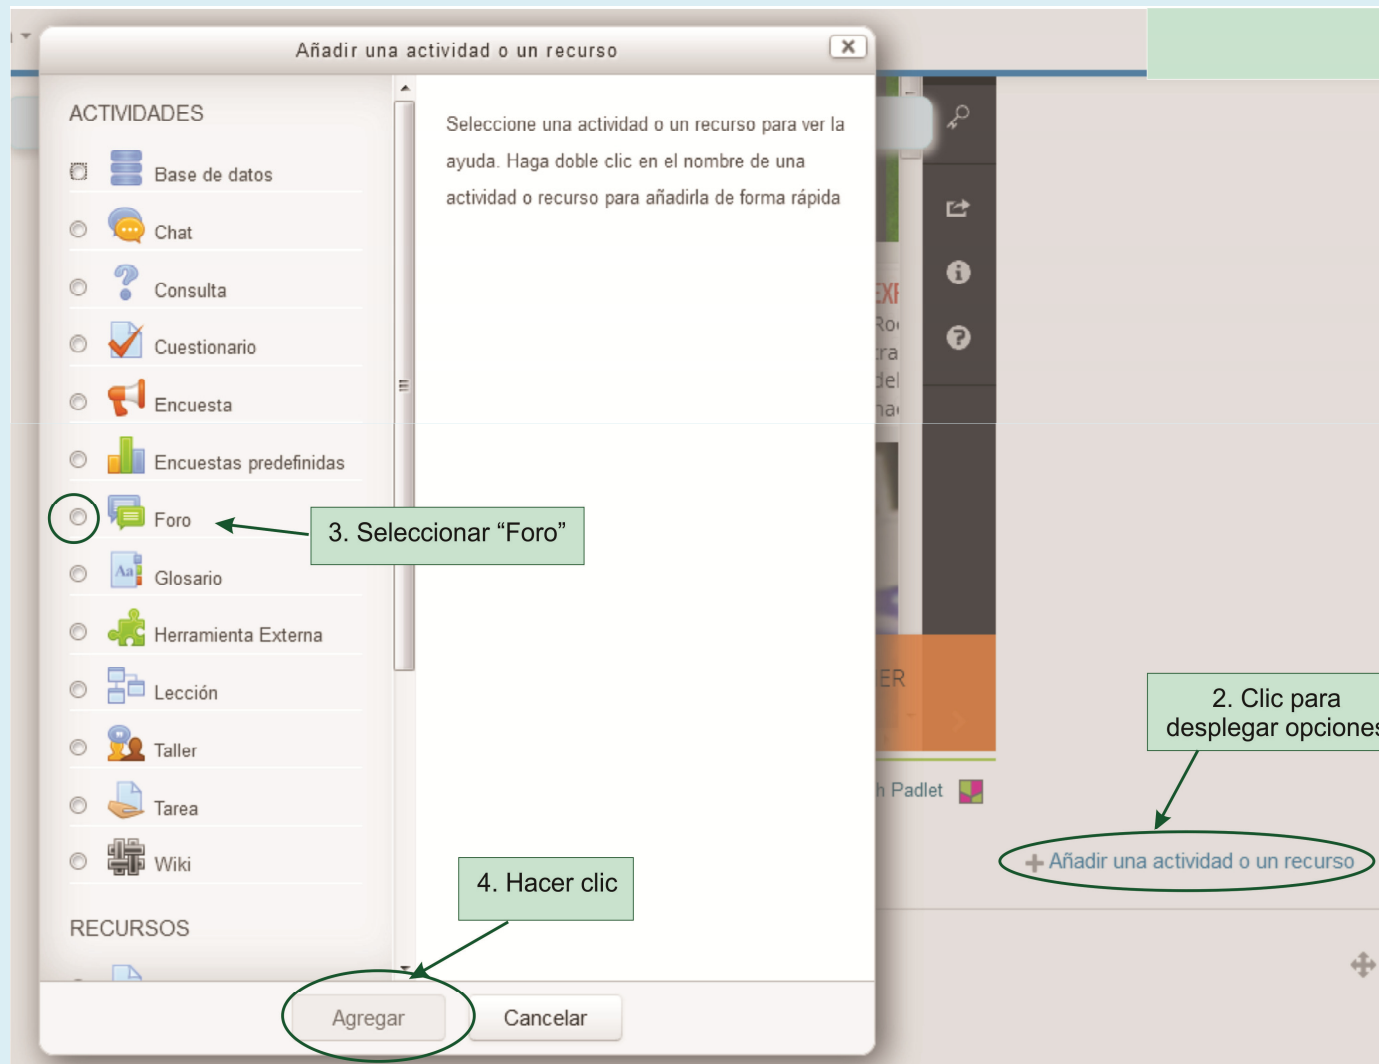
Añadir una actividad o un recurso

ACTIVIDADES

Base de datos
Chat
Consulta
Cuestionario
Encuesta
Encuestas predefinidas
Foro
Glosario
Herramienta Externa
Lección
Taller
Tarea
Wiki

RECURSOS

Seleccione una actividad o un recurso para ver la ayuda. Haga doble clic en el nombre de una actividad o recurso para añadirla de forma rápida

3. Seleccionar “Foro”

4. Hacer clic

Agregar
Cancelar

2. Clic para desplegar opciones

Añadir una actividad o un recurso

Padlet